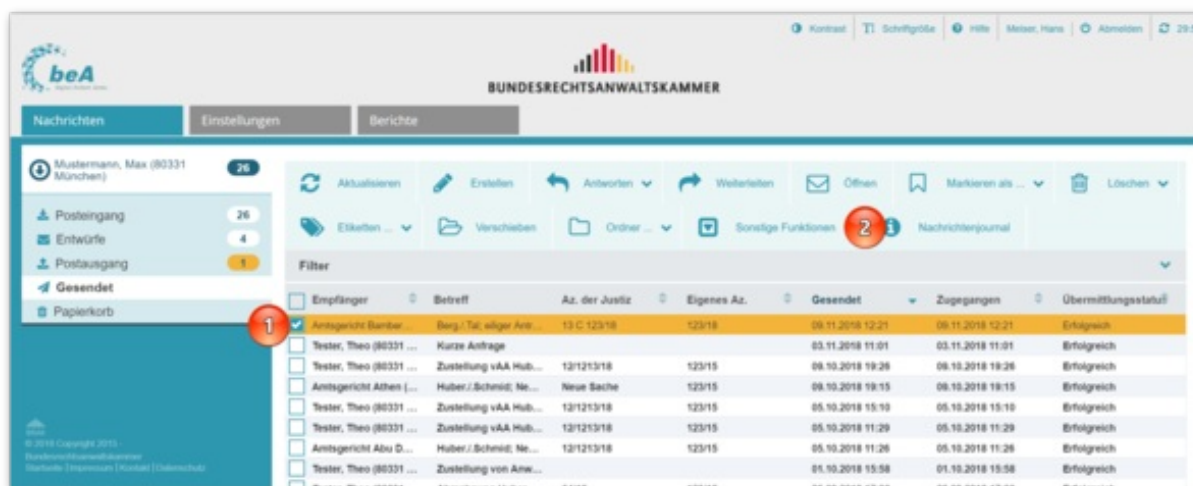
Kontrast | Schriftgröße | Hilfe | Meiser, Hans | Abmelden | 29:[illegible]

beA

BUNDESRECHTSANWALTSKAMMER

Nachrichten | Einstellungen | Berichte

Mustermann, Max (80331 München) 26

Posteingang 26
Entwürfe 4
Postausgang 1
Gesendet
Papierkorb

Aktualisieren | Erstellen | Antworten | Weiterleiten | Öffnen | Markieren als ... | Löschen
Etiketten ... | Verschieben | Ordner ... | Sonstige Funktionen | 2 | Nachrichtenjournal

Filter

| Empfänger | Betreff | Az. der Justiz | Eigenes Az. | Gesendet | Zugegangen | Übermittlungsstatus |
|---|---|---|---|---|---|---|
| Amtsgericht Bamber... | Berg./.Tal; eiliger Antr... | 13 C 123/18 | 123/18 | 09.11.2018 12:21 | 09.11.2018 12:21 | Erfolgreich |
| Tester, Theo (80331 ... | Kurze Anfrage | | | 03.11.2018 11:01 | 03.11.2018 11:01 | Erfolgreich |
| Tester, Theo (80331 ... | Zustellung vAA Hub... | 12/1213/18 | 123/15 | 09.10.2018 19:26 | 09.10.2018 19:26 | Erfolgreich |
| Amtsgericht Athen (... | Huber./.Schmid; Ne... | Neue Sache | 123/15 | 09.10.2018 19:15 | 09.10.2018 19:15 | Erfolgreich |
| Tester, Theo (80331 ... | Zustellung vAA Hub... | 12/1213/18 | 123/15 | 05.10.2018 15:10 | 05.10.2018 15:10 | Erfolgreich |
| Tester, Theo (80331 ... | Zustellung vAA Hub... | 12/1213/18 | 123/15 | 05.10.2018 11:29 | 05.10.2018 11:29 | Erfolgreich |
| Amtsgericht Abu D... | Huber./.Schmid; Ne... | 12/1213/18 | 123/15 | 05.10.2018 11:26 | 05.10.2018 11:26 | Erfolgreich |
| Tester, Theo (80331 ... | Zustellung von Anw... | | | 01.10.2018 15:58 | 01.10.2018 15:58 | Erfolgreich |

1

© 2018 Copyright 2015 - Bundesrechtsanwaltskammer
Startseite | Impressum | Kontakt | Datenschutz